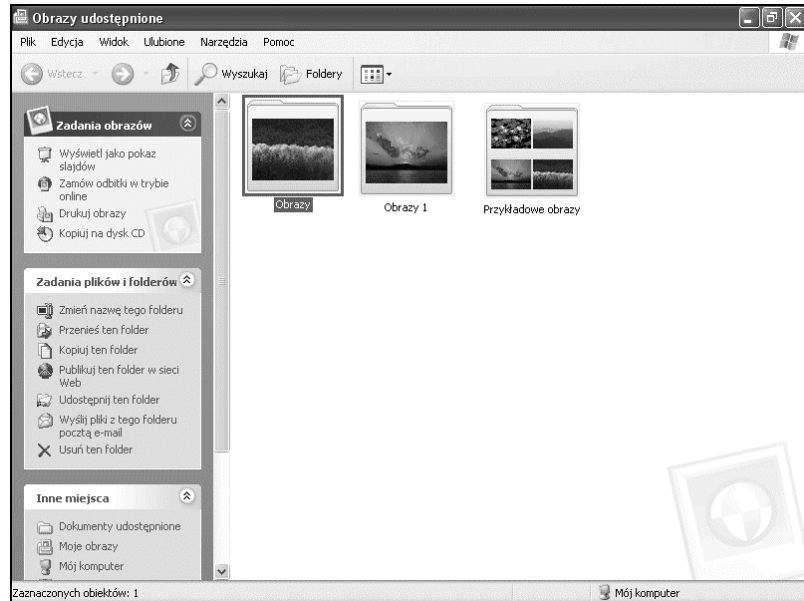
Obrazy udostępnione

Plik Edycja Widok Ulubione Narzędzia Pomoc

Wstecz Wyszukaj Foldery

Zadania obrazów

Wyświetl jako pokaz slajdów
Zamów odbitki w trybie online
Drukuj obrazy
Kopiuj na dysk CD

Zadania plików i folderów

Zmień nazwę tego folderu
Przenieś ten folder
Kopiuj ten folder
Publikuj ten folder w sieci Web
Udostępnij ten folder
Wyślij pliki z tego folderu pocztą e-mail
Usuń ten folder

Inne miejsca

Dokumenty udostępnione
Moje obrazy
Mój komputer

Obrazy
Obrazy 1
Przykładowe obrazy

Zaznaczonych obiektów: 1
Mój komputer